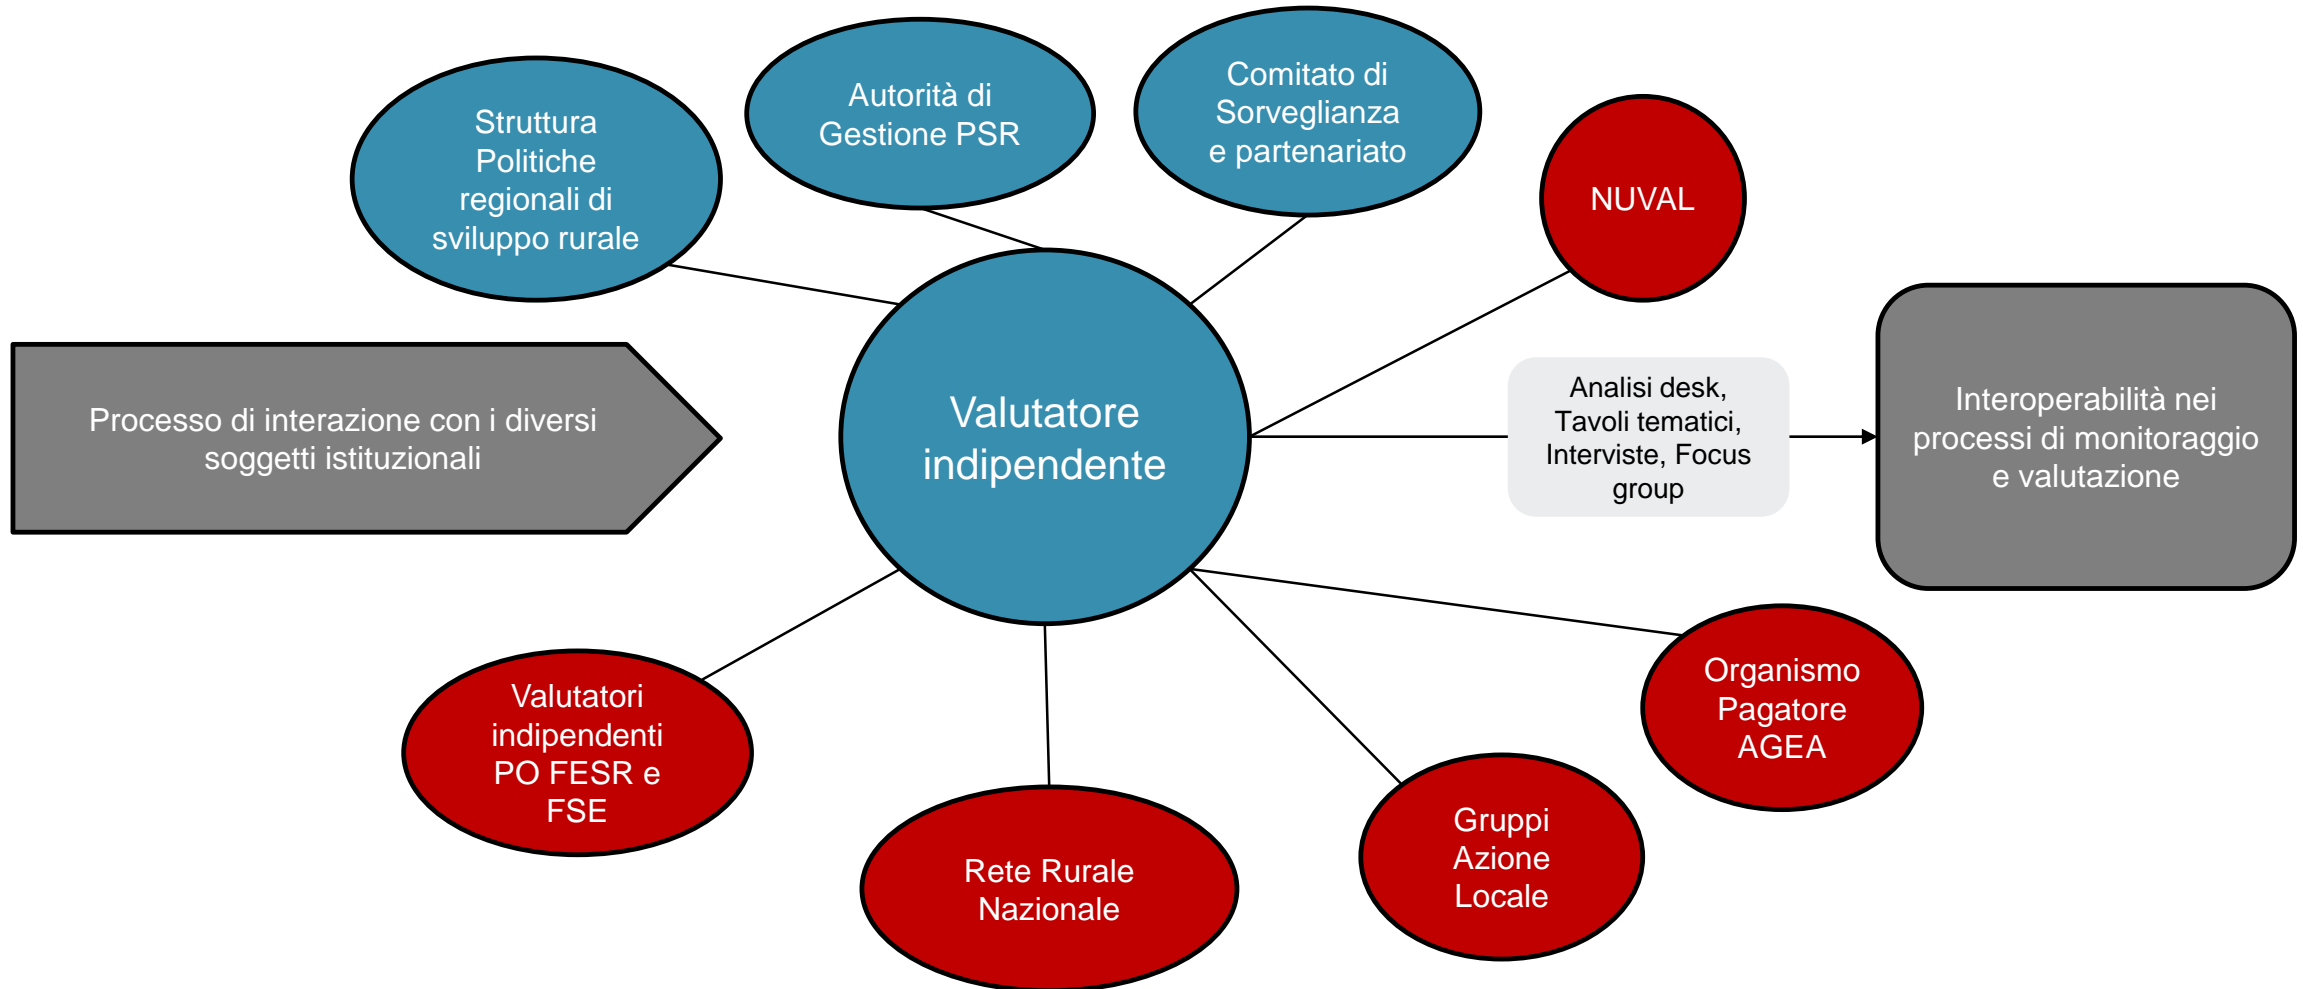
Struttura Politiche regionali di sviluppo rurale

Autorità di Gestione PSR

Comitato di Sorveglianza e partenariato

NUVAL

Processo di interazione con i diversi soggetti istituzionali

Valutatore indipendente

Analisi desk, Tavoli tematici, Interviste, Focus group

Interoperabilità nei processi di monitoraggio e valutazione

Valutatori indipendenti PO FESR e FSE

Rete Rurale Nazionale

Gruppi Azione Locale

Organismo Pagatore AGEA